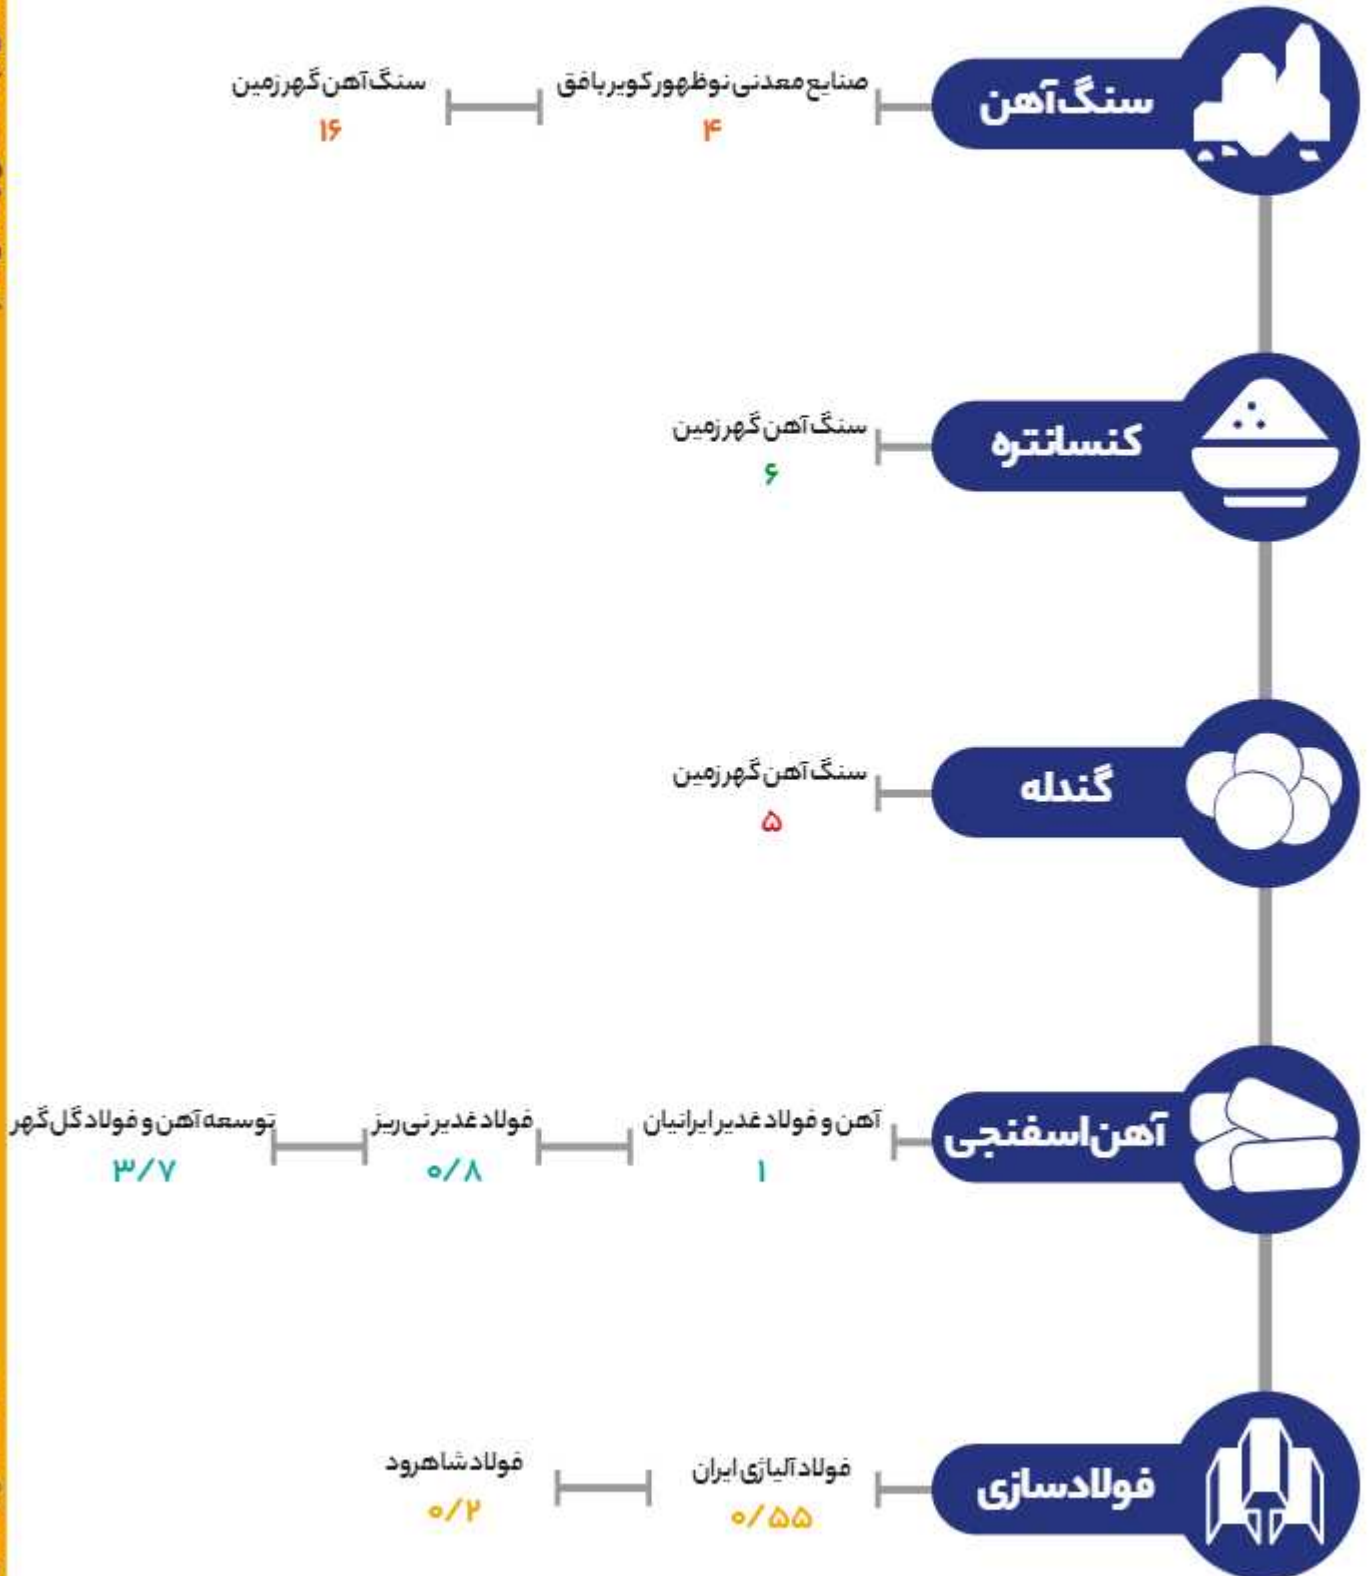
سنگ‌آهن

صنایع معدنی نوظهور کویر بافق
۴

سنگ آهن گهرزمین
۱۶

کنسانتره

سنگ آهن گهرزمین
۶

گندله

سنگ آهن گهرزمین
۵

آهن‌اسفنجی

آهن و فولاد غدیر ایرانیان
۱

فولاد غدیر نی‌ریز
۰/۸

توسعه آهن و فولاد گل‌گهر
۳/۷

فولادسازی

فولاد آلیاژی ایران
۰/۵۵

فولاد شاهرود
۰/۲